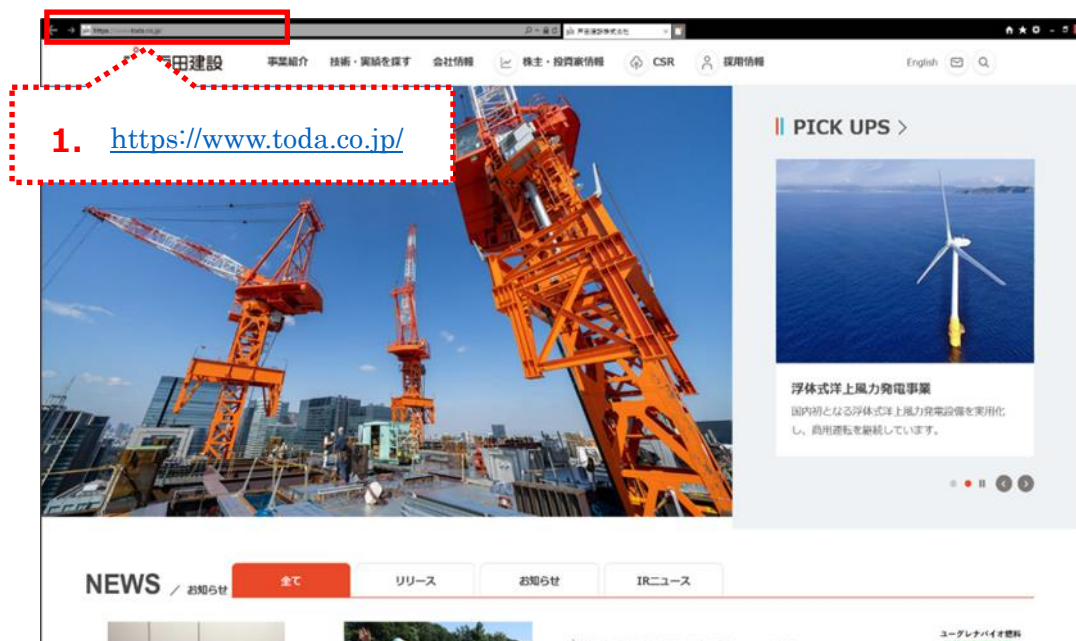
https://www.toda.co.jp/

戸田建設株式会社

1. https://www.toda.co.jp/

戸田建設

事業紹介　技術・実績を探す　会社情報　株主・投資家情報　CSR　採用情報

English

PICK UPS >

浮体式洋上風力発電事業

国内初となる浮体式洋上風力発電設備を実用化し、商用運転を継続しています。

NEWS / お知らせ

全て　リリース　お知らせ　IRニュース

ユーグレナバイオ燃料